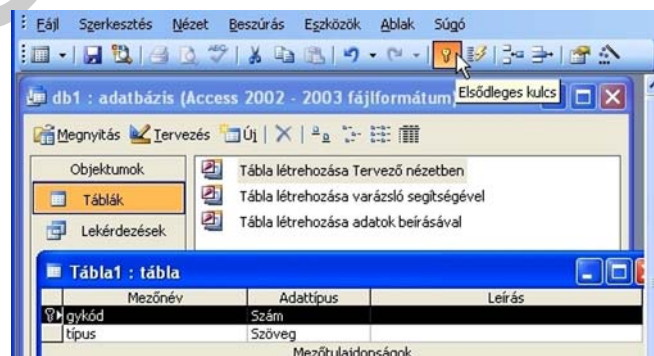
Fájl Szerkesztés Nézet Beszúrás Eszközök Ablak Súgó

Elsődleges kulcs

db1 : adatbázis (Access 2002 - 2003 fájlformátum)

Megnyitás Tervezés Új

Objektumok

Táblák

Lekérdezések

Tábla létrehozása Tervező nézetben

Tábla létrehozása varázsló segítségével

Tábla létrehozása adatok beírásával

Tábla1 : tábla

| Mezőnév | Adattípus | Leírás |
|---|---|---|
| gykód | Szám | |
| típus | Szöveg | |

Mezőtulajdonságok